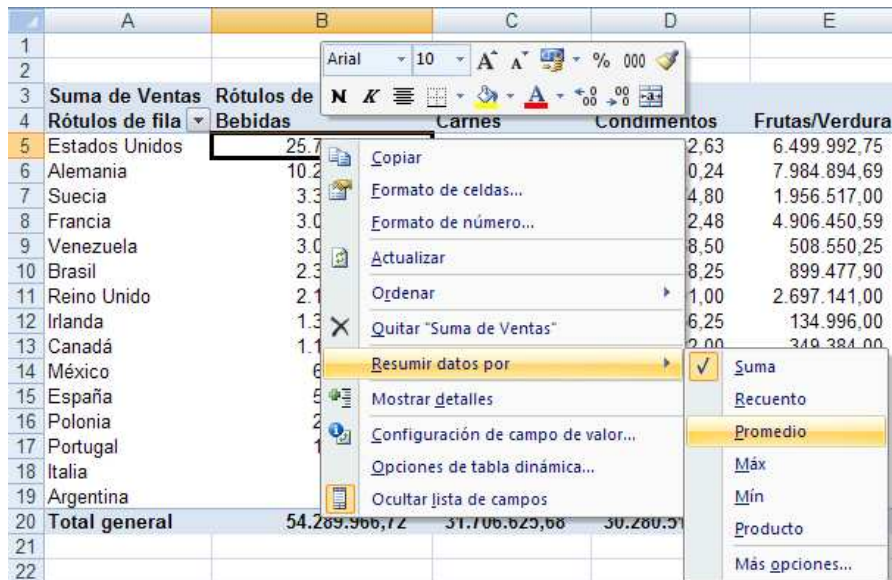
| | A | B | C | D | E |
|---|---|---|---|---|---|
| 1 | | | | | |
| 2 | | | | | |
| 3 | Suma de Ventas | Rótulos de | | | |
| 4 | Rótulos de fila | Bebidas | Carnes | Condimentos | Frutas/Verdura |
| 5 | Estados Unidos | 25.7 | | 2,63 | 6.499.992,75 |
| 6 | Alemania | 10.2 | | 0,24 | 7.984.894,69 |
| 7 | Suecia | 3.3 | | 4,80 | 1.956.517,00 |
| 8 | Francia | 3.0 | | 2,48 | 4.906.450,59 |
| 9 | Venezuela | 3.0 | | 8,50 | 508.550,25 |
| 10 | Brasil | 2.3 | | 8,25 | 899.477,90 |
| 11 | Reino Unido | 2.1 | | 1,00 | 2.697.141,00 |
| 12 | Irlanda | 1.3 | | 6,25 | 134.996,00 |
| 13 | Canadá | 1.1 | | 2,00 | 349.384,00 |
| 14 | México | 6 | | | |
| 15 | España | 5 | | | |
| 16 | Polonia | 2 | | | |
| 17 | Portugal | 1 | | | |
| 18 | Italia | | | | |
| 19 | Argentina | | | | |
| 20 | Total general | 54.289.966,72 | 31.706.625,68 | 30.280.5 | |
| 21 | | | | | |
| 22 | | | | | |

Arial 10 A A % 000
N K

Copiar
Formato de celdas...
Formato de número...
Actualizar
Ordenar
Quitar "Suma de Ventas"
Resumir datos por
Mostrar detalles
Configuración de campo de valor...
Opciones de tabla dinámica...
Ocultar lista de campos

Suma
Recuento
Promedio
Máx
Mín
Producto
Más opciones...